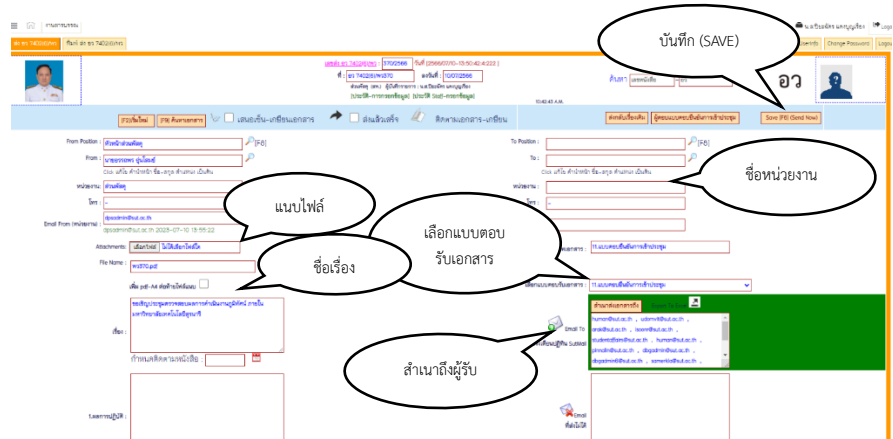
งานสารบรรณ

น.ส.ปิยฉัตร มงคลบุญศิริ

Logout

อว 7402(01)ทส

ทีมงาน อว 7402(01)ทส

บันทึก (SAVE)

Change Password

เลขที่ อว 7402(01)ทส / 570/2566 รับที่ [2566/07/10-13:50:42:4222]

ที่ : อว 7402(01)ทส370 ลงวันที่ : 10/07/2566

ส่งต่อ ผู้บันทึกรายการ : น.ส.ปิยฉัตร มงคลบุญศิริ

ลำดับ :

อว

10:40:43 A.M.

[F2]เริ่มใหม่ [F9] ค้นหาเอกสาร เสนอเซ็น-เกษียนเอกสาร ส่งเสนอแล้ว ติดตามเอกสาร-เกษียน

ค่าเริ่มต้นที่ใช้ ผู้ตอบแบบตอบเอกสารตามหน่วยงาน Save [F8] (Send Now)

From Position : หัวหน้าส่วนพัสดุ [F8]

From : นายธรรมรงค์ บุญโสภณ์

หน่วยงาน : ส่วนพัสดุ

โทร : -

Email From (หน่วยงาน) :

To Position :

To :

ชื่อหน่วยงาน

หน่วยงาน :

โทร : -

แนบไฟล์

Attachments : เลือกไฟล์ ไม่ได้เลือกไฟล์ใด

เลือกแบบตอบรับเอกสาร

File Name : ทส370.pdf

ชื่อเรื่อง

เพิ่ม pdf-A4 ต่อท้ายไฟล์แนบ

เลือกแบบตอบรับเอกสาร : 11.แบบตอบรับเอกสารเข้าประชุม

เรื่อง : ขอเชิญประชุมตรวจสอบผลการดำเนินงานภูมิทัศน์ ภายใน มหาวิทยาลัยเทคโนโลยีสุรนารี

กำหนดติดตามหนังสือ

Email To

สำเนาเอกสารถึง

สำเนาถึงผู้รับ

1.ผลการปฏิบัติ :

Email ที่ส่งไม่ได้